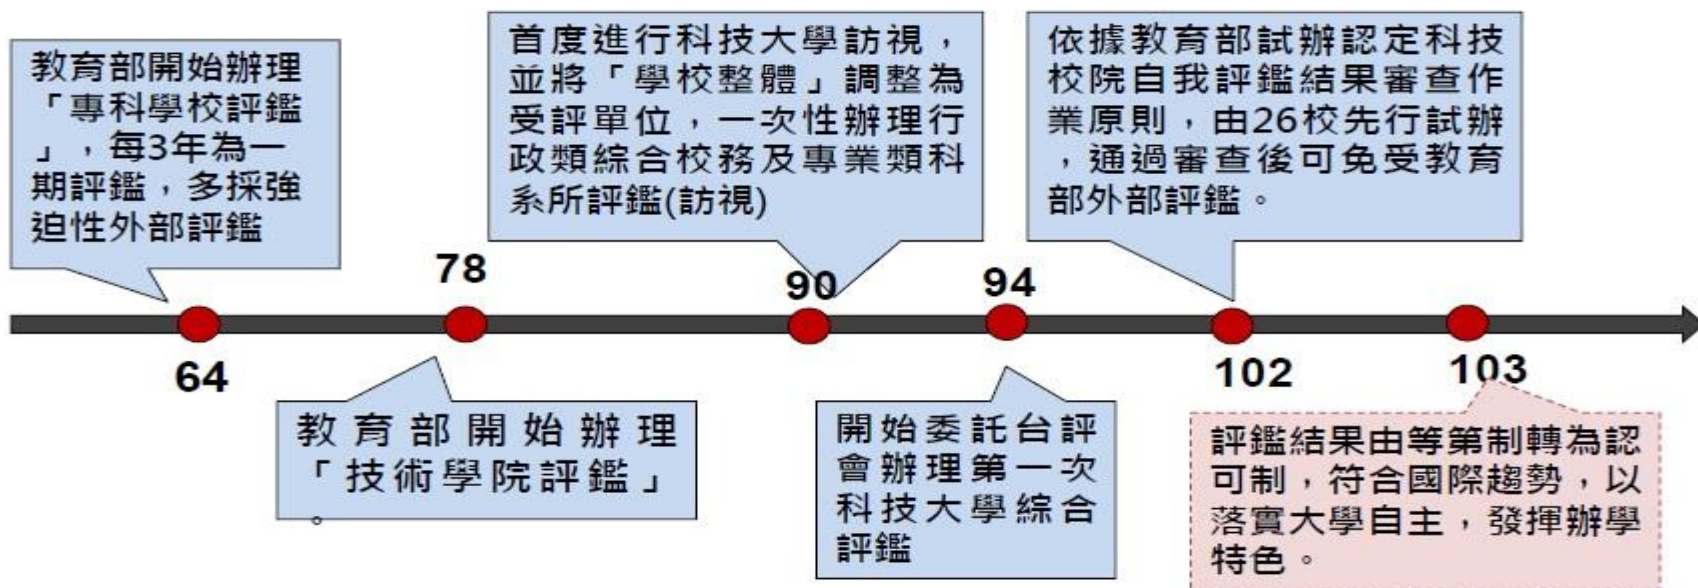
教育部開始辦理「專科學校評鑑」，每3年為一期評鑑，多採強迫性外部評鑑

首度進行科技大學訪視，並將「學校整體」調整為受評單位，一次性辦理行政類綜合校務及專業類科系所評鑑(訪視)

依據教育部試辦認定科技校院自我評鑑結果審查作業原則，由26校先行試辦，通過審查後可免受教育部外部評鑑。

78

90

94

64

102

103

教育部開始辦理「技術學院評鑑」。

開始委託台評會辦理第一次科技大學綜合評鑑

評鑑結果由等第制轉為認可制，符合國際趨勢，以落實大學自主，發揮辦學特色。